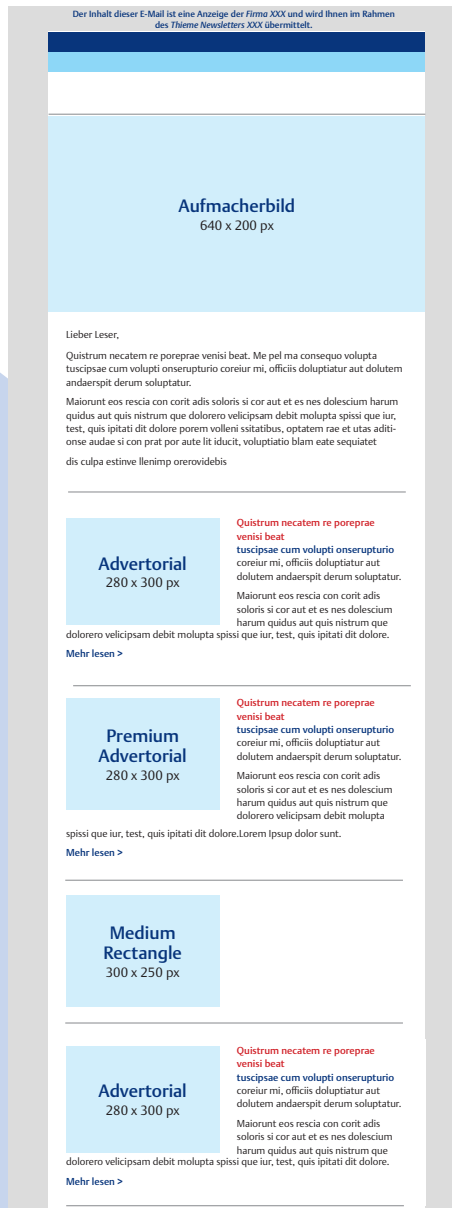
Der Inhalt dieser E-Mail ist eine Anzeige der *Firma XXX* und wird Ihnen im Rahmen des *Thieme Newsletters XXX* übermittelt.

Aufmacherbild
640 x 200 px

Lieber Leser,

Quistrum necatem re poreprae venisi beat. Me pel ma consequo volupta tuscipsae cum volupti onserupturio coreiur mi, officiis doluptiatur aut dolutem andaerspit derum soluptatur.

Maiorunt eos rescia con corit adis soloris si cor aut et es nes dolescium harum quidus aut quis nistrum que dolorero velicipsam debit molupta spissi que iur, test, quis ipitati dit dolore porem volleni ssitatibus, optatem rae et utas aditionse audae si con prat por aute lit iducit, voluptiatio blam eate sequiatet

dis culpa estinve llenimp orerovidebis

Advertorial
280 x 300 px

Quistrum necatem re poreprae venisi beat
tuscipsae cum volupti onserupturio coreiur mi, officiis doluptiatur aut dolutem andaerspit derum soluptatur.

Maiorunt eos rescia con corit adis soloris si cor aut et es nes dolescium harum quidus aut quis nistrum que dolorero velicipsam debit molupta spissi que iur, test, quis ipitati dit dolore.

Mehr lesen >

Premium Advertorial
280 x 300 px

Quistrum necatem re poreprae venisi beat
tuscipsae cum volupti onserupturio coreiur mi, officiis doluptiatur aut dolutem andaerspit derum soluptatur.

Maiorunt eos rescia con corit adis soloris si cor aut et es nes dolescium harum quidus aut quis nistrum que dolorero velicipsam debit molupta spissi que iur, test, quis ipitati dit dolore.Lorem Ipsup dolor sunt.

Mehr lesen >

Medium Rectangle
300 x 250 px

Advertorial
280 x 300 px

Quistrum necatem re poreprae venisi beat
tuscipsae cum volupti onserupturio coreiur mi, officiis doluptiatur aut dolutem andaerspit derum soluptatur.

Maiorunt eos rescia con corit adis soloris si cor aut et es nes dolescium harum quidus aut quis nistrum que dolorero velicipsam debit molupta spissi que iur, test, quis ipitati dit dolore.

Mehr lesen >